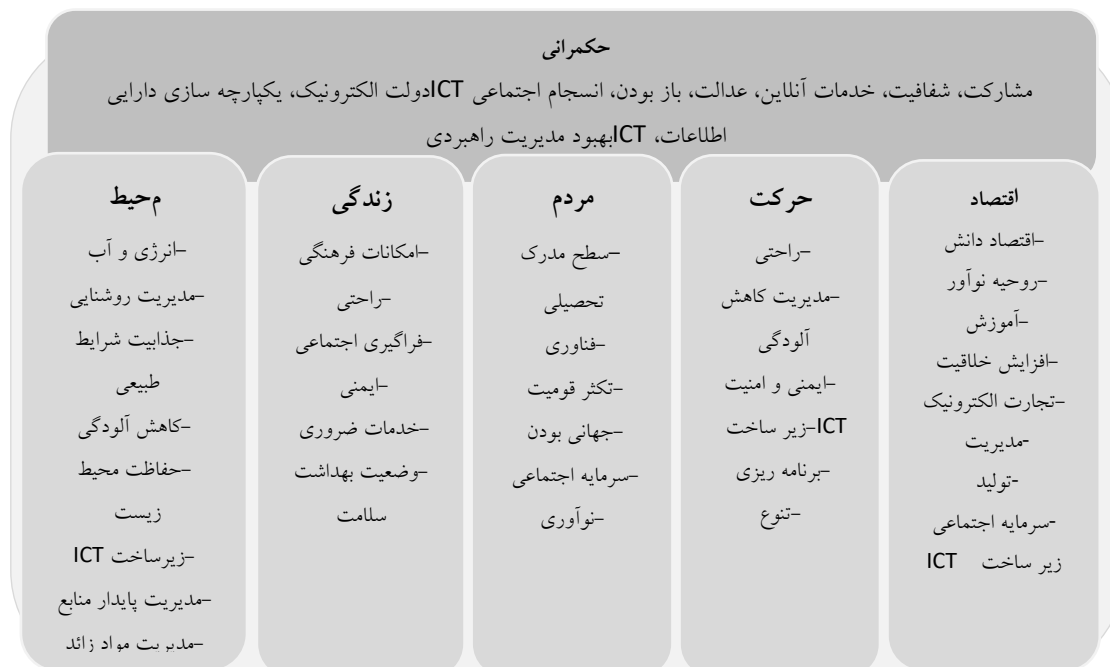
حکمرانی

مشارکت، شفافیت، خدمات آنلاین، عدالت، باز بودن، انسجام اجتماعی ICTدولت الکترونیک، یکپارچه سازی دارایی اطلاعات، ICTبهبود مدیریت راهبردی

اقتصاد
-اقتصاد دانش
-روحیه نوآور
-آموزش
-افزایش خلاقیت
-تجارت الکترونیک
-مدیریت
-تولید
-سرمایه اجتماعی
زیر ساخت ICT

حرکت
-راحتی
-مدیریت کاهش آلودگی
-ایمنی و امنیت
ICT-زیر ساخت
-برنامه ریزی
-تنوع

مردم
-سطح مدرک تحصیلی
-فناوری
-تکثر قومیت
-جهانی بودن
-سرمایه اجتماعی
-نوآوری

زندگی
-امکانات فرهنگی
-راحتی
-فراگیری اجتماعی
-ایمنی
-خدمات ضروری
-وضعیت بهداشت سلامت

محیط
-انرژی و آب
-مدیریت روشنایی
-جذابیت شرایط طبیعی
-کاهش آلودگی
-حفاظت محیط زیست
-زیرساخت ICT
-مدیریت پایدار منابع
-مدیریت مواد زائد